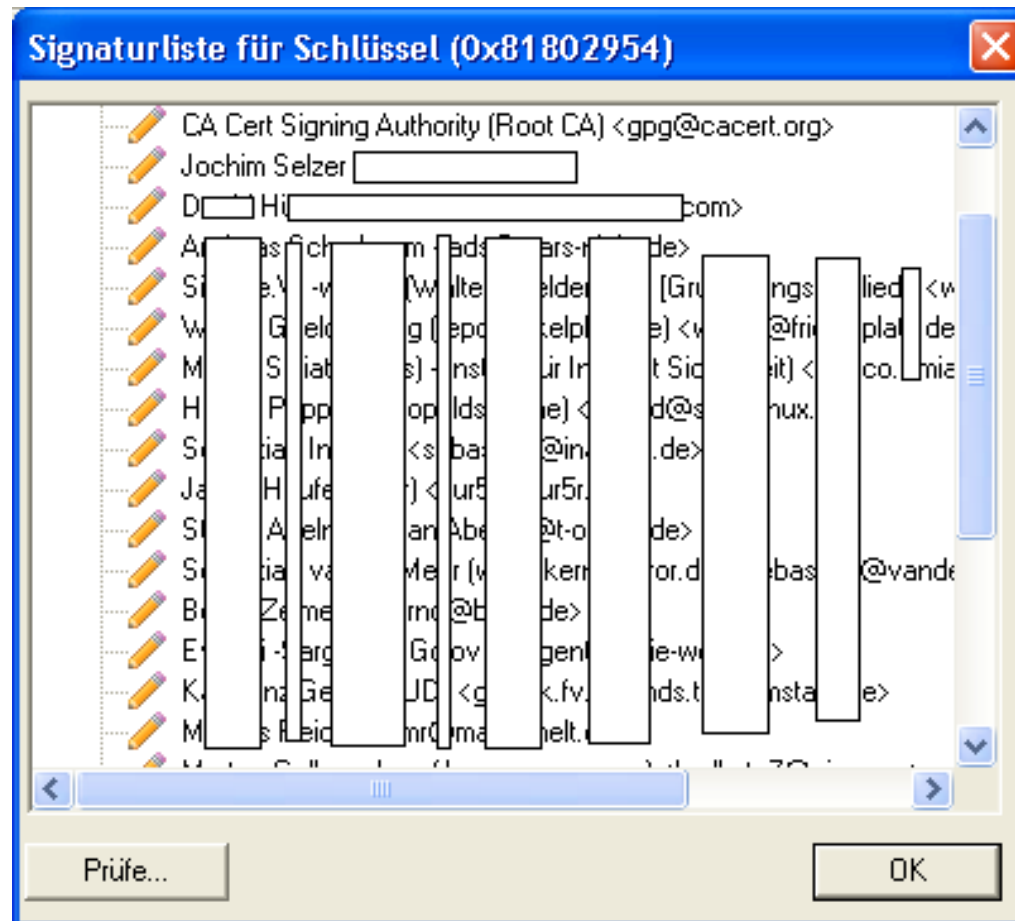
Signaturliste für Schlüssel (0x81802954)

CA Cert Signing Authority (Root CA) <gpg@cacert.org>
Jochim Selzer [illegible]
D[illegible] Hi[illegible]com>
A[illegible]s Sch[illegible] ads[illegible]ars-n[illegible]de>
Si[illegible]e.V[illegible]-w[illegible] (Walte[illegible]elder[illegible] [Gru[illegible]ngs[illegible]lied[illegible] <w
W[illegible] G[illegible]eld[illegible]g (p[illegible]epo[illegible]elpl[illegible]e) <w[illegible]@fri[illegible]pla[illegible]de
M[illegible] S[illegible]iat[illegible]s) - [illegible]nst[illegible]ur In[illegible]t Sic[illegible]eit) <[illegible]co.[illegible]mia
H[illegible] P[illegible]pp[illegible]opolds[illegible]e) <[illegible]d@s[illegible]nux.
S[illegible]ia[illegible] In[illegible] <s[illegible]bas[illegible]@in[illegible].de>
Ja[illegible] H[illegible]ufe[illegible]r) <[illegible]ur5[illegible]ur5r.
S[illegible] A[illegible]elm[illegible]an Abe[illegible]@t-o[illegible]de>
S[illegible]ia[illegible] va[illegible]Me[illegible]r (w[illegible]kern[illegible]ror.d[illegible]ebas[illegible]@vande
B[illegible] Ze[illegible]me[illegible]rnd@b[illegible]de>
E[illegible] -S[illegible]erg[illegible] G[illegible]ov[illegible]gen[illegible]ie-w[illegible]>
K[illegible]na Ge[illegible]UD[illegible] <g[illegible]k.fv.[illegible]nds.t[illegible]nsta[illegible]e>
M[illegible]s Reic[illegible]mr@ma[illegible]helt.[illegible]

Prüfe...
OK